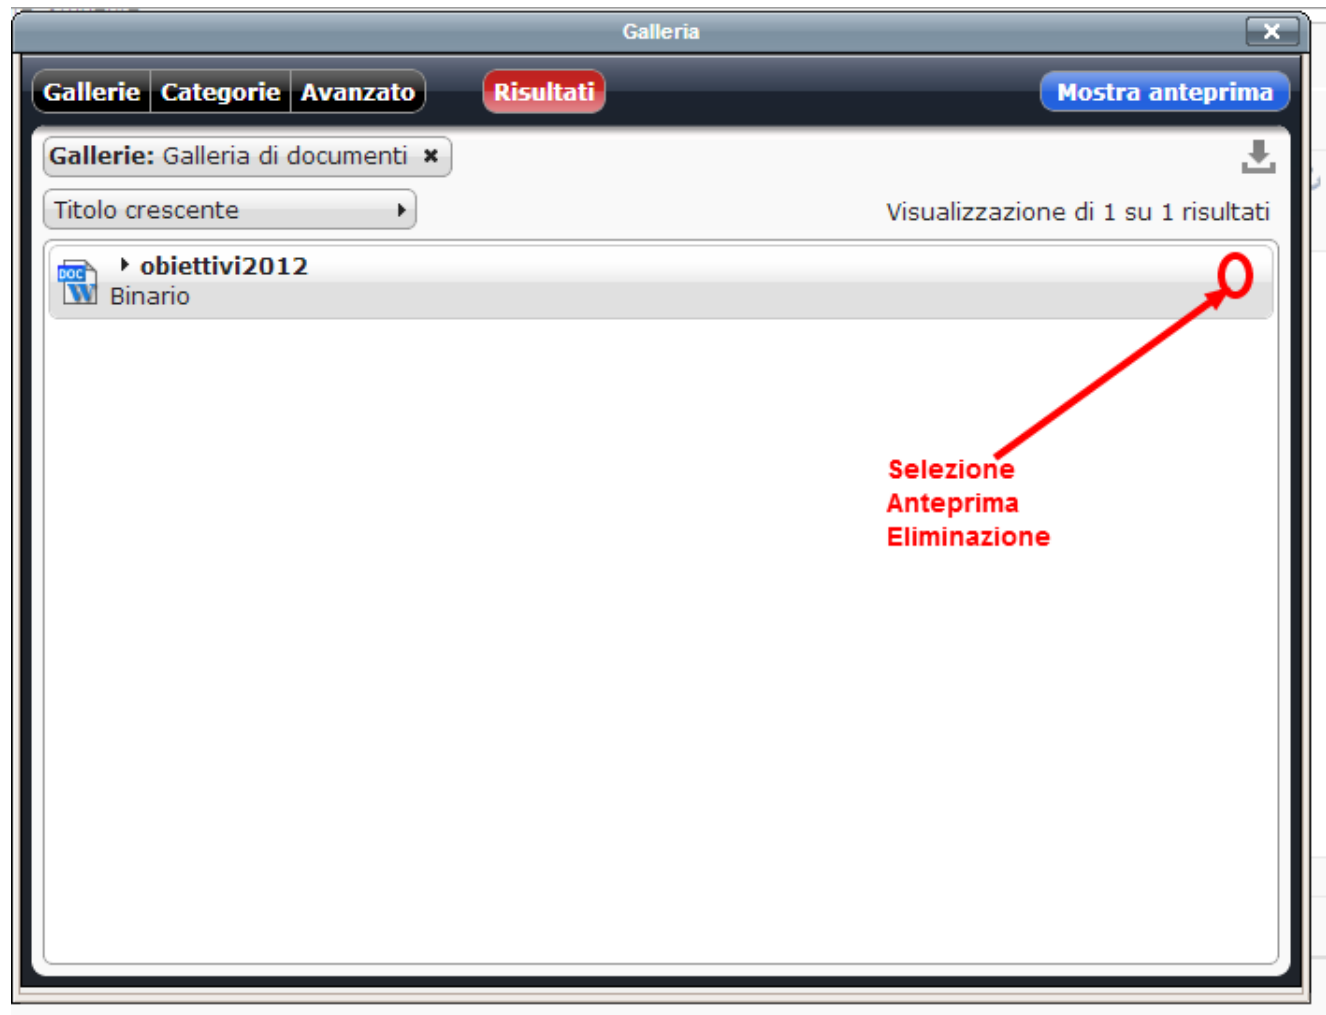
Galleria

Gallerie Categorie Avanzato

Risultati

Mostra anteprima

Gallerie: Galleria di documenti ✖

Titolo crescente

Visualizzazione di 1 su 1 risultati

DOC W

obiettivi2012

Binario

Selezione
Anteprima
Eliminazione